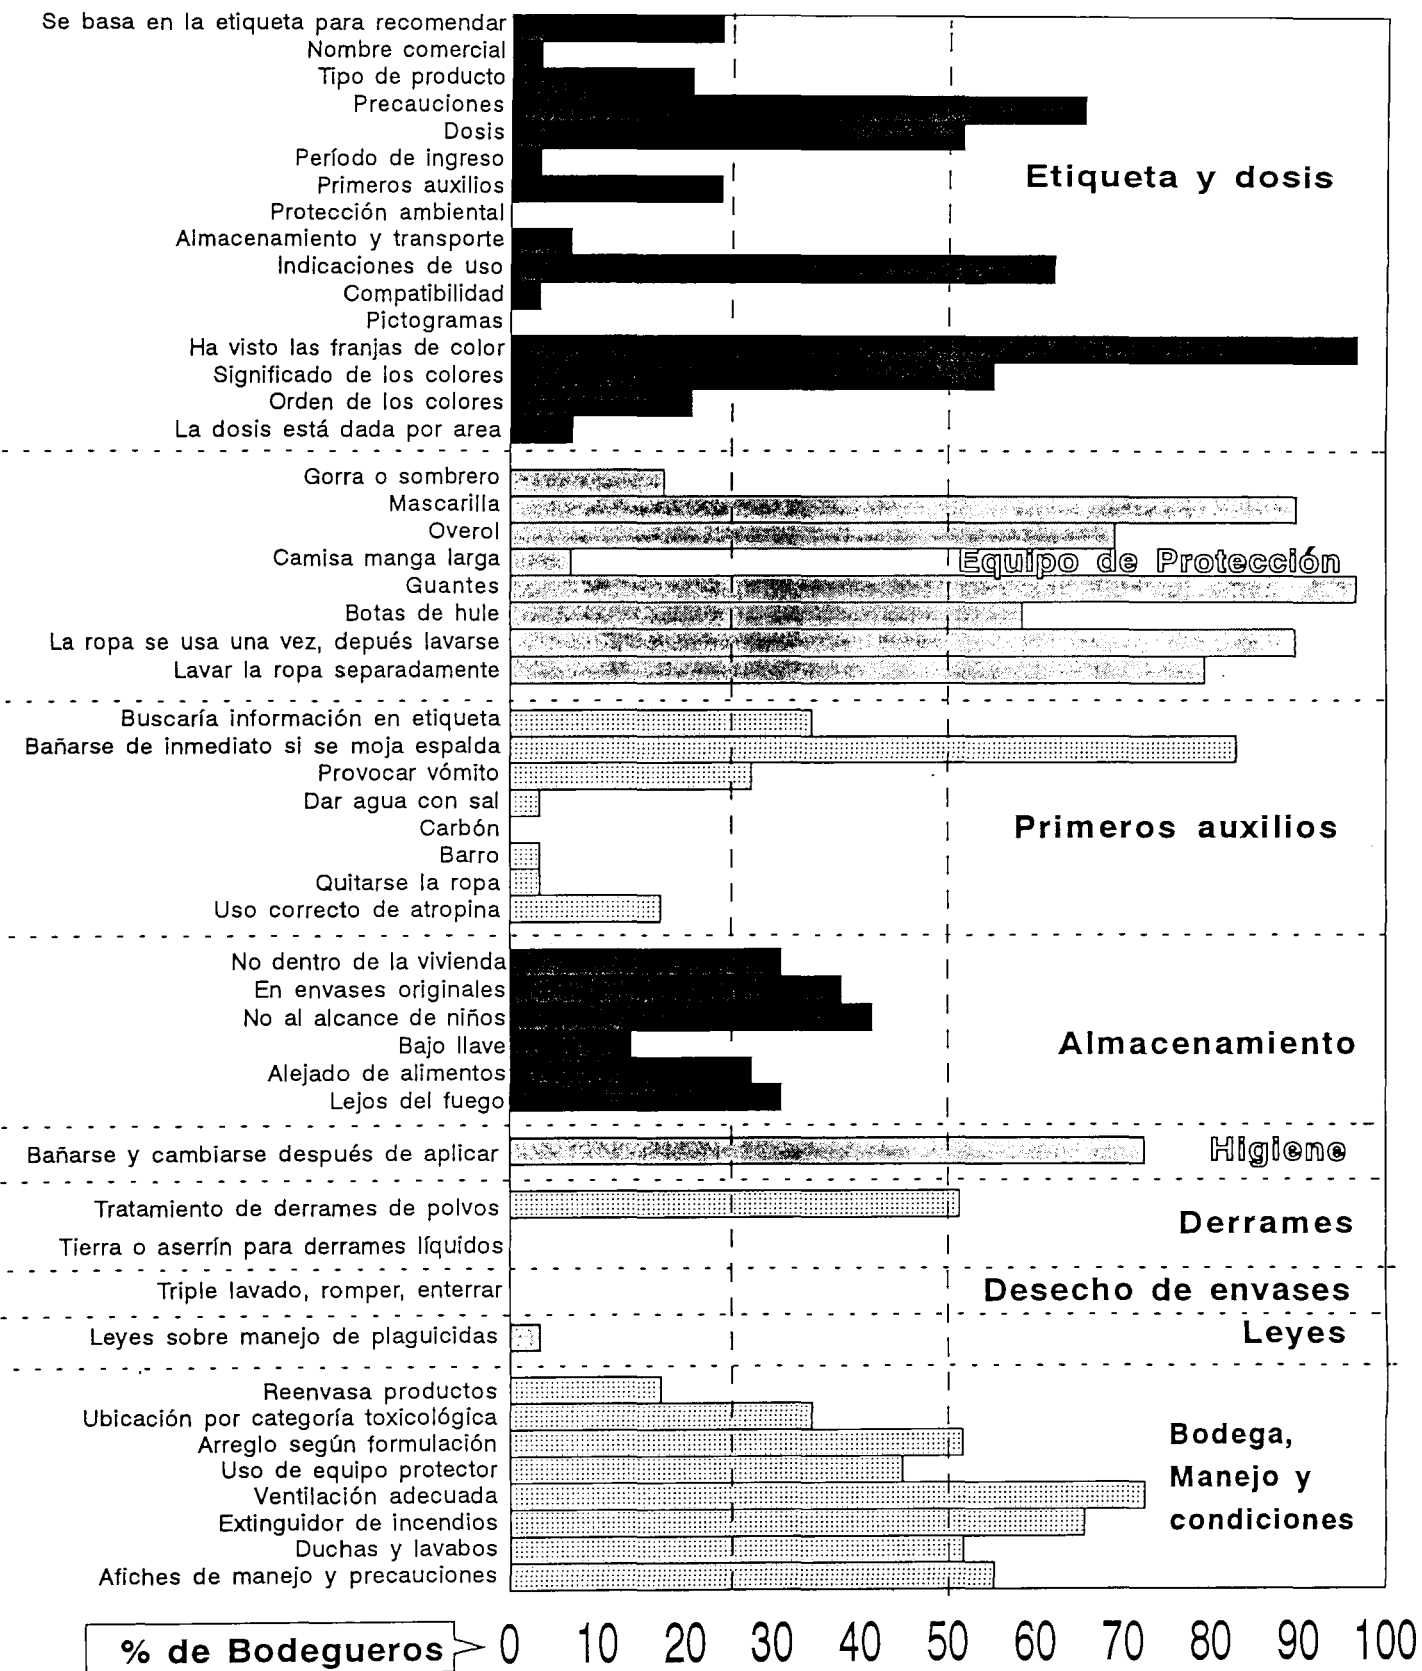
Se basa en la etiqueta para recomendar
Nombre comercial
Tipo de producto
Precauciones
Dosis
Período de ingreso
Primeros auxilios
Protección ambiental
Almacenamiento y transporte
Indicaciones de uso
Compatibilidad
Pictogramas
Ha visto las franjas de color
Significado de los colores
Orden de los colores
La dosis está dada por area

Etiqueta y dosis

Gorra o sombrero
Mascarilla
Overol
Camisa manga larga
Guantes
Botas de hule
La ropa se usa una vez, depués lavarse
Lavar la ropa separadamente

Equipo de Protección

Buscaría información en etiqueta
Bañarse de inmediato si se moja espalda
Provocar vómito
Dar agua con sal
Carbón
Barro
Quitarse la ropa
Uso correcto de atropina

Primeros auxilios

No dentro de la vivienda
En envases originales
No al alcance de niños
Bajo llave
Alejado de alimentos
Lejos del fuego

Almacenamiento

Bañarse y cambiarse después de aplicar

Higiene

Tratamiento de derrames de polvos
Tierra o aserrín para derrames líquidos

Derrames

Triple lavado, romper, enterrar

Desecho de envases

Leyes sobre manejo de plaguicidas

Leyes

Reenvasa productos
Ubicación por categoría toxicológica
Arreglo según formulación
Uso de equipo protector
Ventilación adecuada
Extinguidor de incendios
Duchas y lavabos
Afiches de manejo y precauciones

Bodega, Manejo y condiciones

% de Bodegueros
0 10 20 30 40 50 60 70 80 90 100